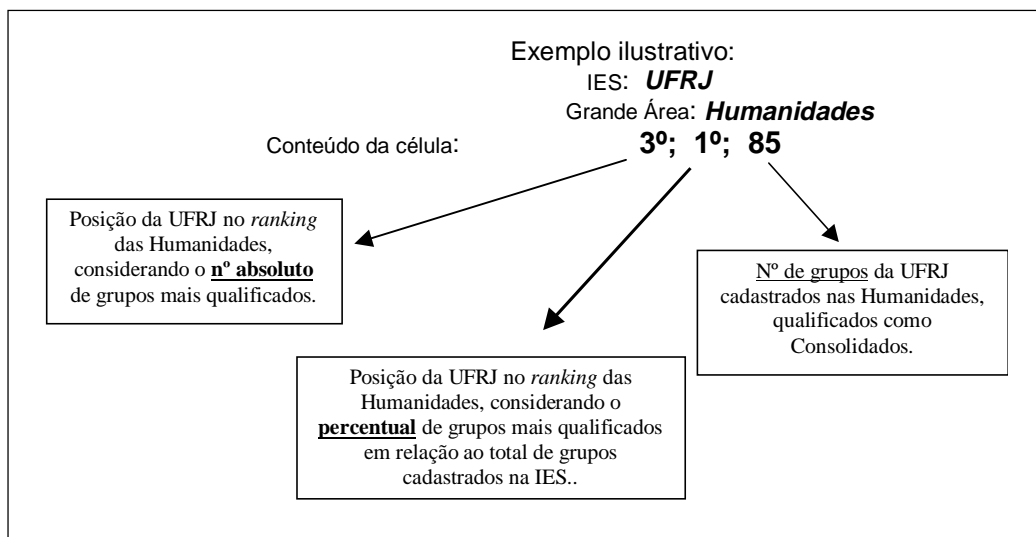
Exemplo ilustrativo:
IES: **UFRJ**
Grande Área: ***Humanidades***

Conteúdo da célula: **3º; 1º; 85**

Posição da UFRJ no *ranking* das Humanidades, considerando o **nº absoluto** de grupos mais qualificados.

Nº de grupos da UFRJ cadastrados nas Humanidades, qualificados como Consolidados.

Posição da UFRJ no *ranking* das Humanidades, considerando o **percentual** de grupos mais qualificados em relação ao total de grupos cadastrados na IES..